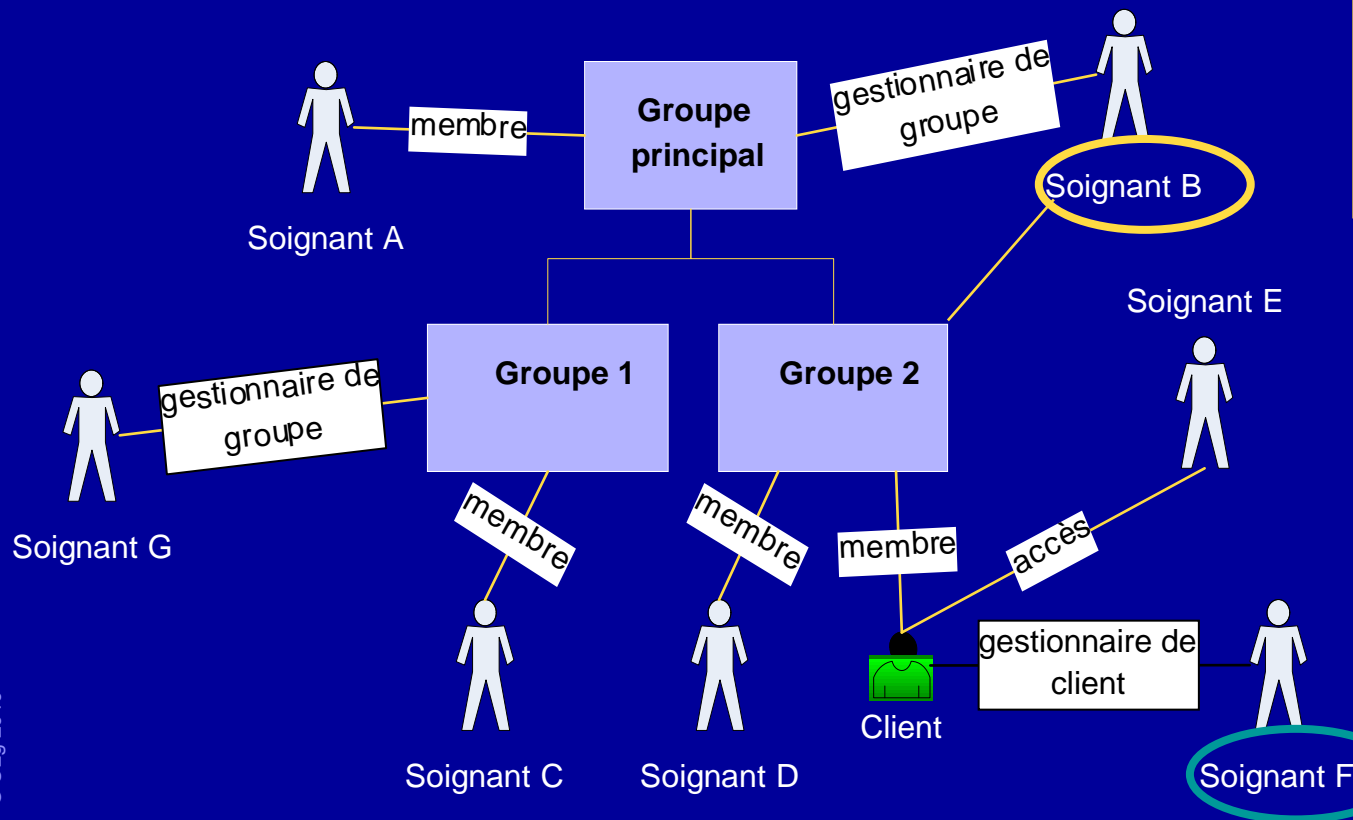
Groupe principal

membre

Soignant A

gestionnaire de groupe

Soignant B

Soignant E

Groupe 1

Groupe 2

gestionnaire de groupe

Soignant G

membre

membre

membre

accès

gestionnaire de client

Client

Soignant C

Soignant D

Soignant F